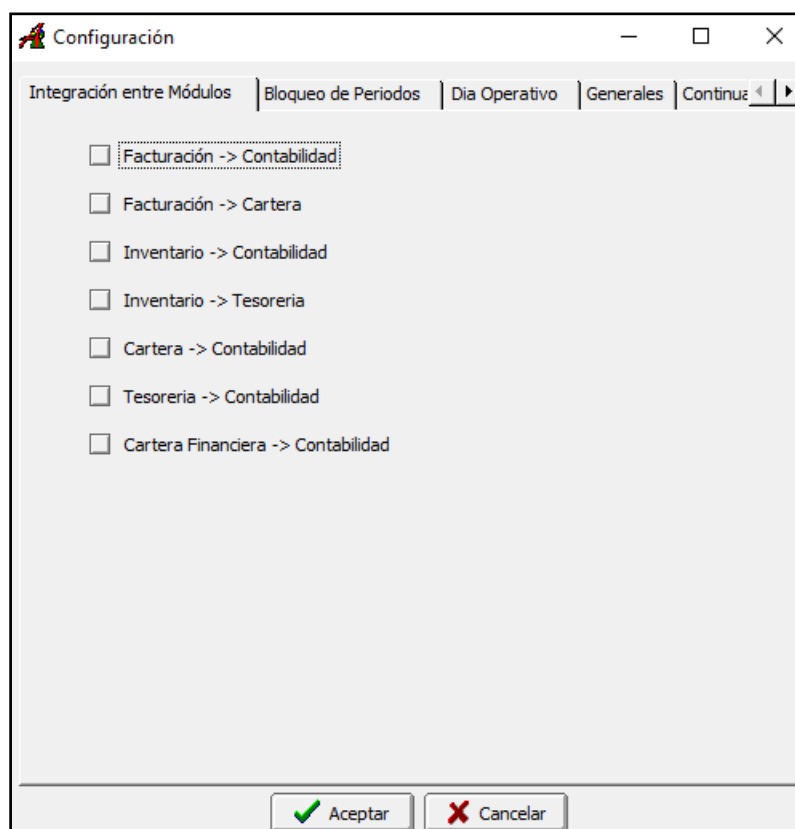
Configuración

Integración entre Módulos | Bloqueo de Periodos | Dia Operativo | Generales | Continua

Facturación -> Contabilidad

Facturación -> Cartera

Inventario -> Contabilidad

Inventario -> Tesoreria

Cartera -> Contabilidad

Tesoreria -> Contabilidad

Cartera Financiera -> Contabilidad

Aceptar
Cancelar